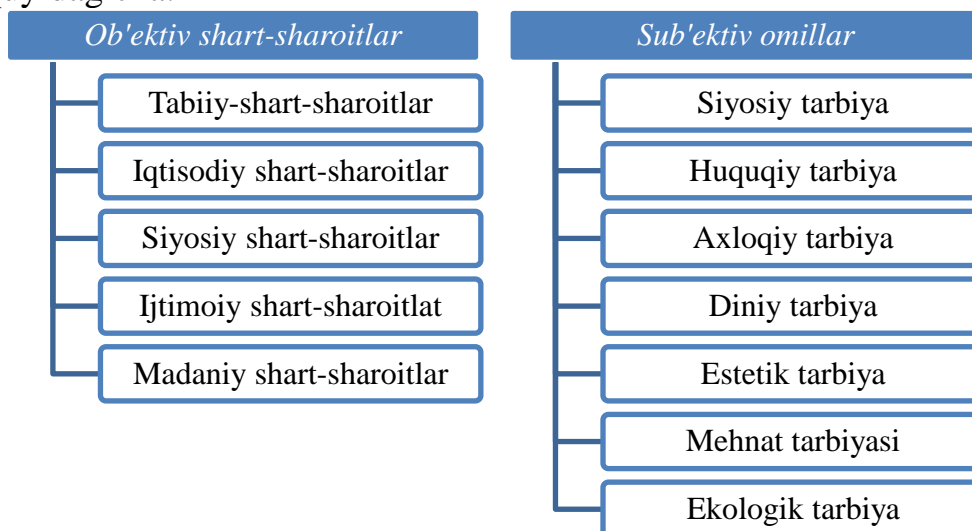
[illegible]

Ob'ektiv shart-sharoitlar

Tabiiy-shart-sharoitlar

Iqtisodiy shart-sharoitlar

Siyosiy shart-sharoitlar

Ijtimoiy shart-sharoitlat

Madaniy shart-sharoitlar

Sub'ektiv omillar

Siyosiy tarbiya

Huquqiy tarbiya

Axloqiy tarbiya

Diniy tarbiya

Estetik tarbiya

Mehnat tarbiyasi

Ekologik tarbiya